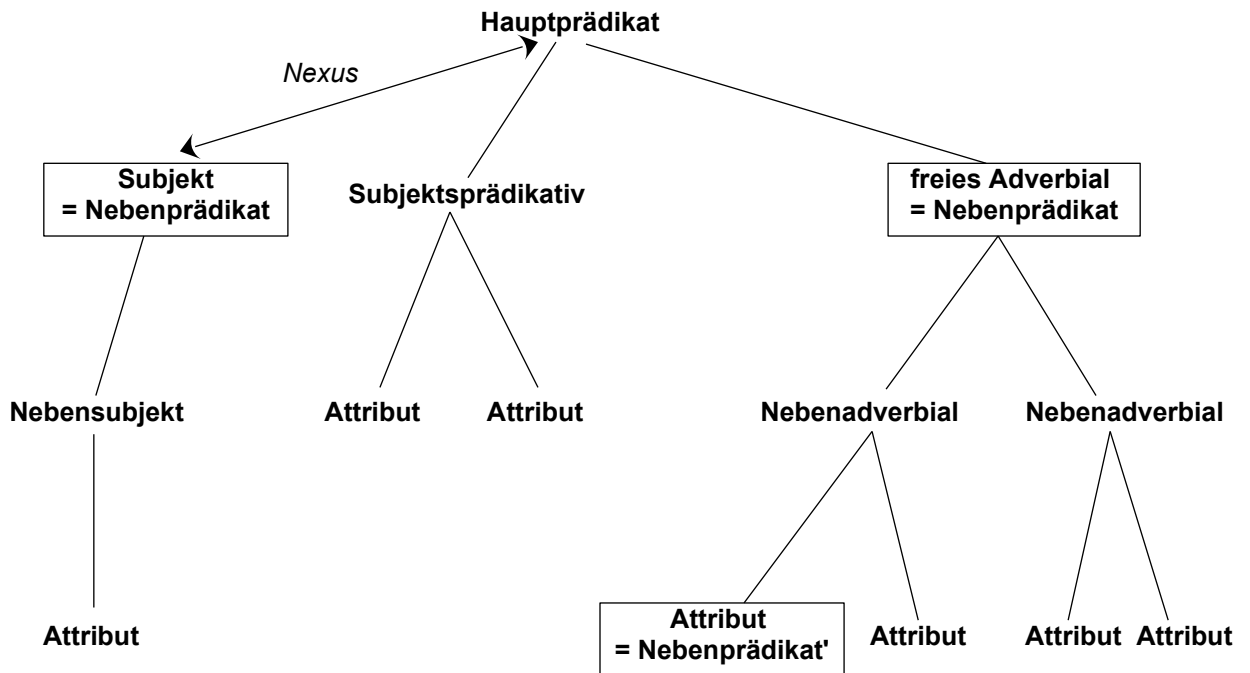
Hauptprädikat

Nexus

Subjekt
= Nebenprädikat

Subjektsprädikativ

freies Adverbial
= Nebenprädikat

Nebensubjekt

Attribut

Attribut

Nebenadverbial

Nebenadverbial

Attribut

Attribut
= Nebenprädikat'

Attribut

Attribut

Attribut